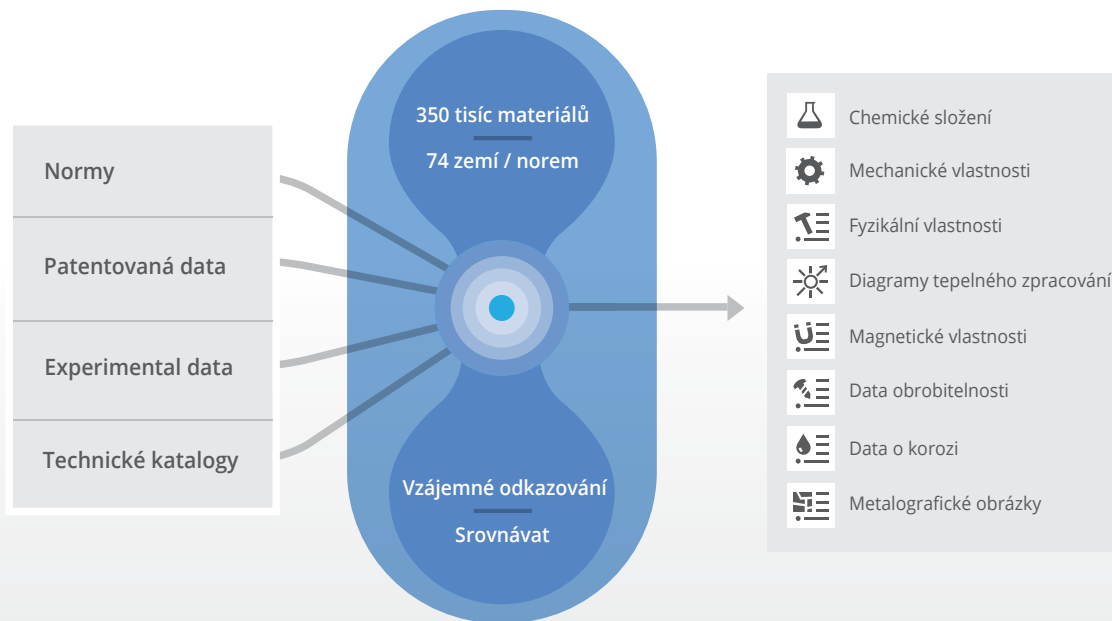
Normy

Patentovaná data

Experimental data

Technické katalogy

350 tisíc materiálů

74 zemí / norem

Vzájemné odkazování

Srovnávat

Chemické složení

Mechanické vlastnosti

Fyzikální vlastnosti

Diagramy tepelného zpracování

Magnetické vlastnosti

Data obrobitelnosti

Data o korozi

Metalografické obrázky